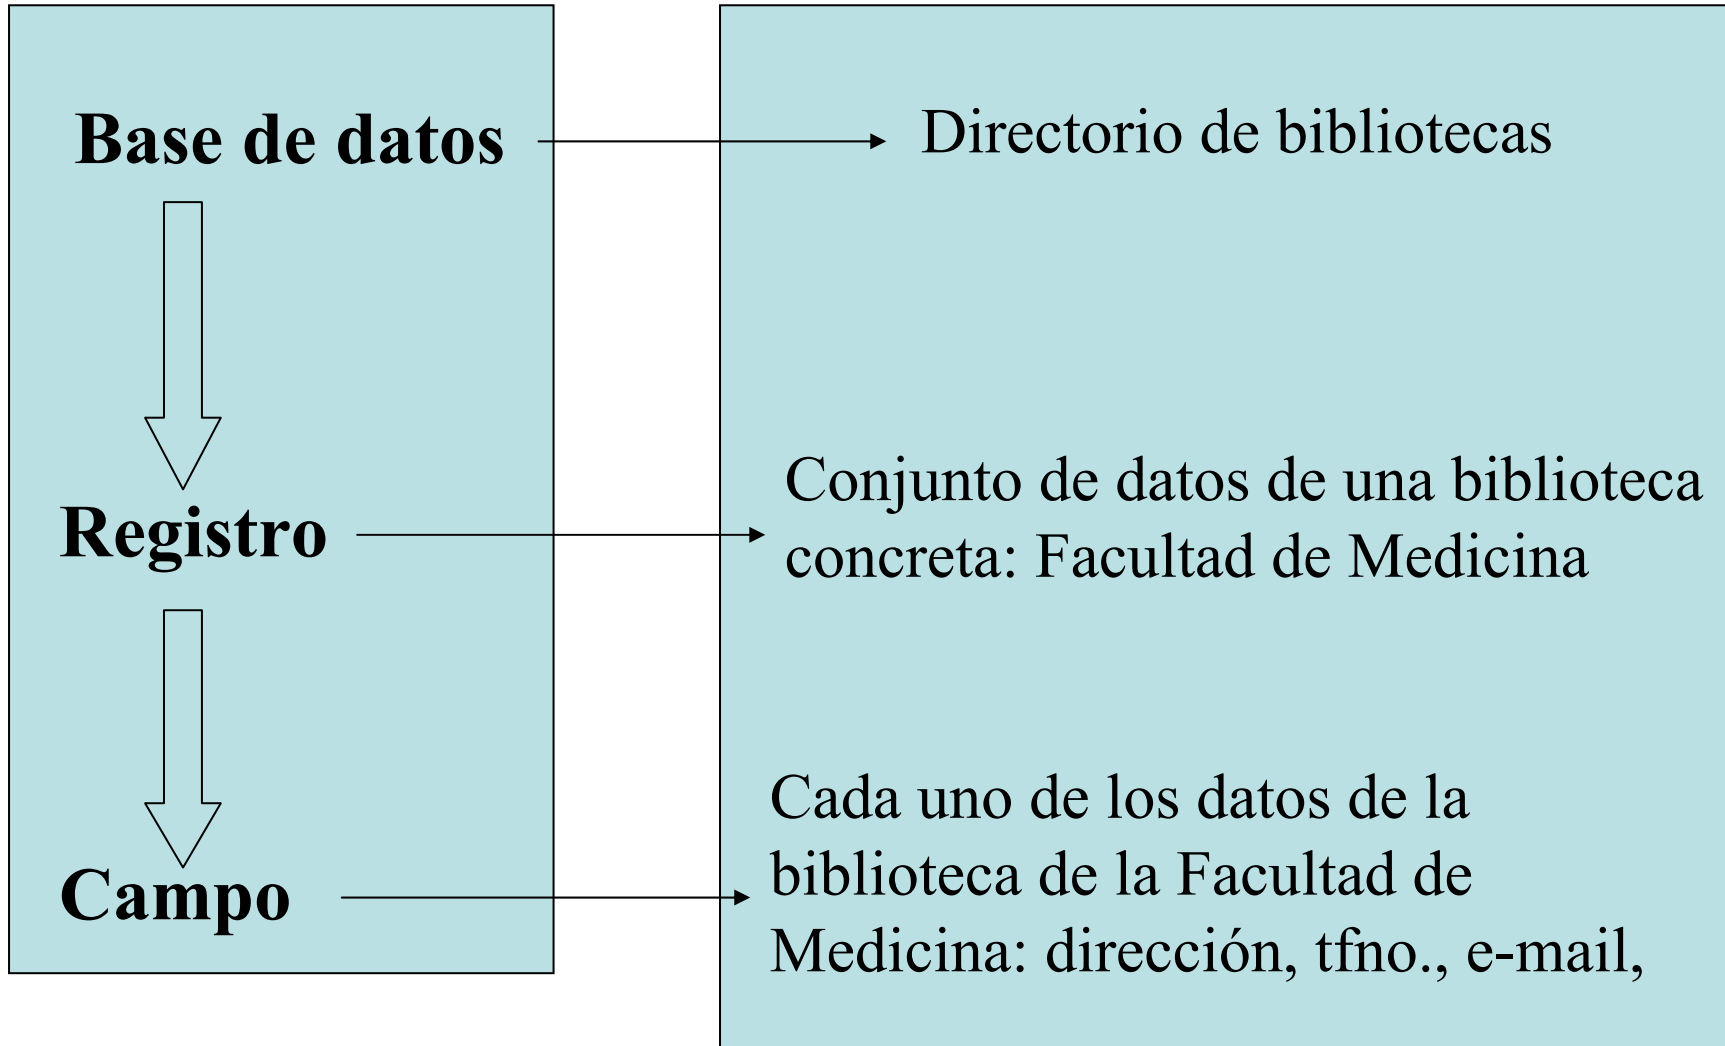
Base de datos

Registro

Campo

Directorio de bibliotecas

Conjunto de datos de una biblioteca concreta: Facultad de Medicina

Cada uno de los datos de la biblioteca de la Facultad de Medicina: dirección, tfno., e-mail,